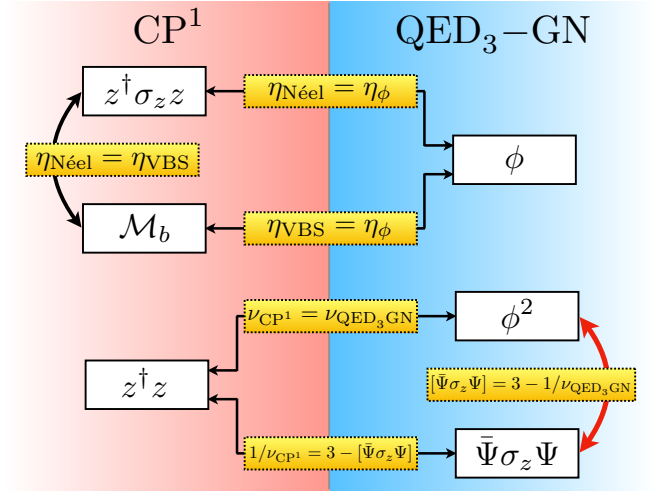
$\mathrm{CP}^1$

$\mathrm{QED}_3\mathrm{-GN}$

$z^\dagger \sigma_z z$

$\eta_{\text{Néel}} = \eta_\phi$

$\eta_{\text{Néel}} = \eta_{\text{VBS}}$

$\phi$

$\mathcal{M}_b$

$\eta_{\text{VBS}} = \eta_\phi$

$\nu_{\mathrm{CP}^1} = \nu_{\mathrm{QED}_3\mathrm{GN}}$

$\phi^2$

$z^\dagger z$

$[\bar{\Psi}\sigma_z\Psi] = 3 - 1/\nu_{\mathrm{QED}_3\mathrm{GN}}$

$1/\nu_{\mathrm{CP}^1} = 3 - [\bar{\Psi}\sigma_z\Psi]$

$\bar{\Psi}\sigma_z\Psi$